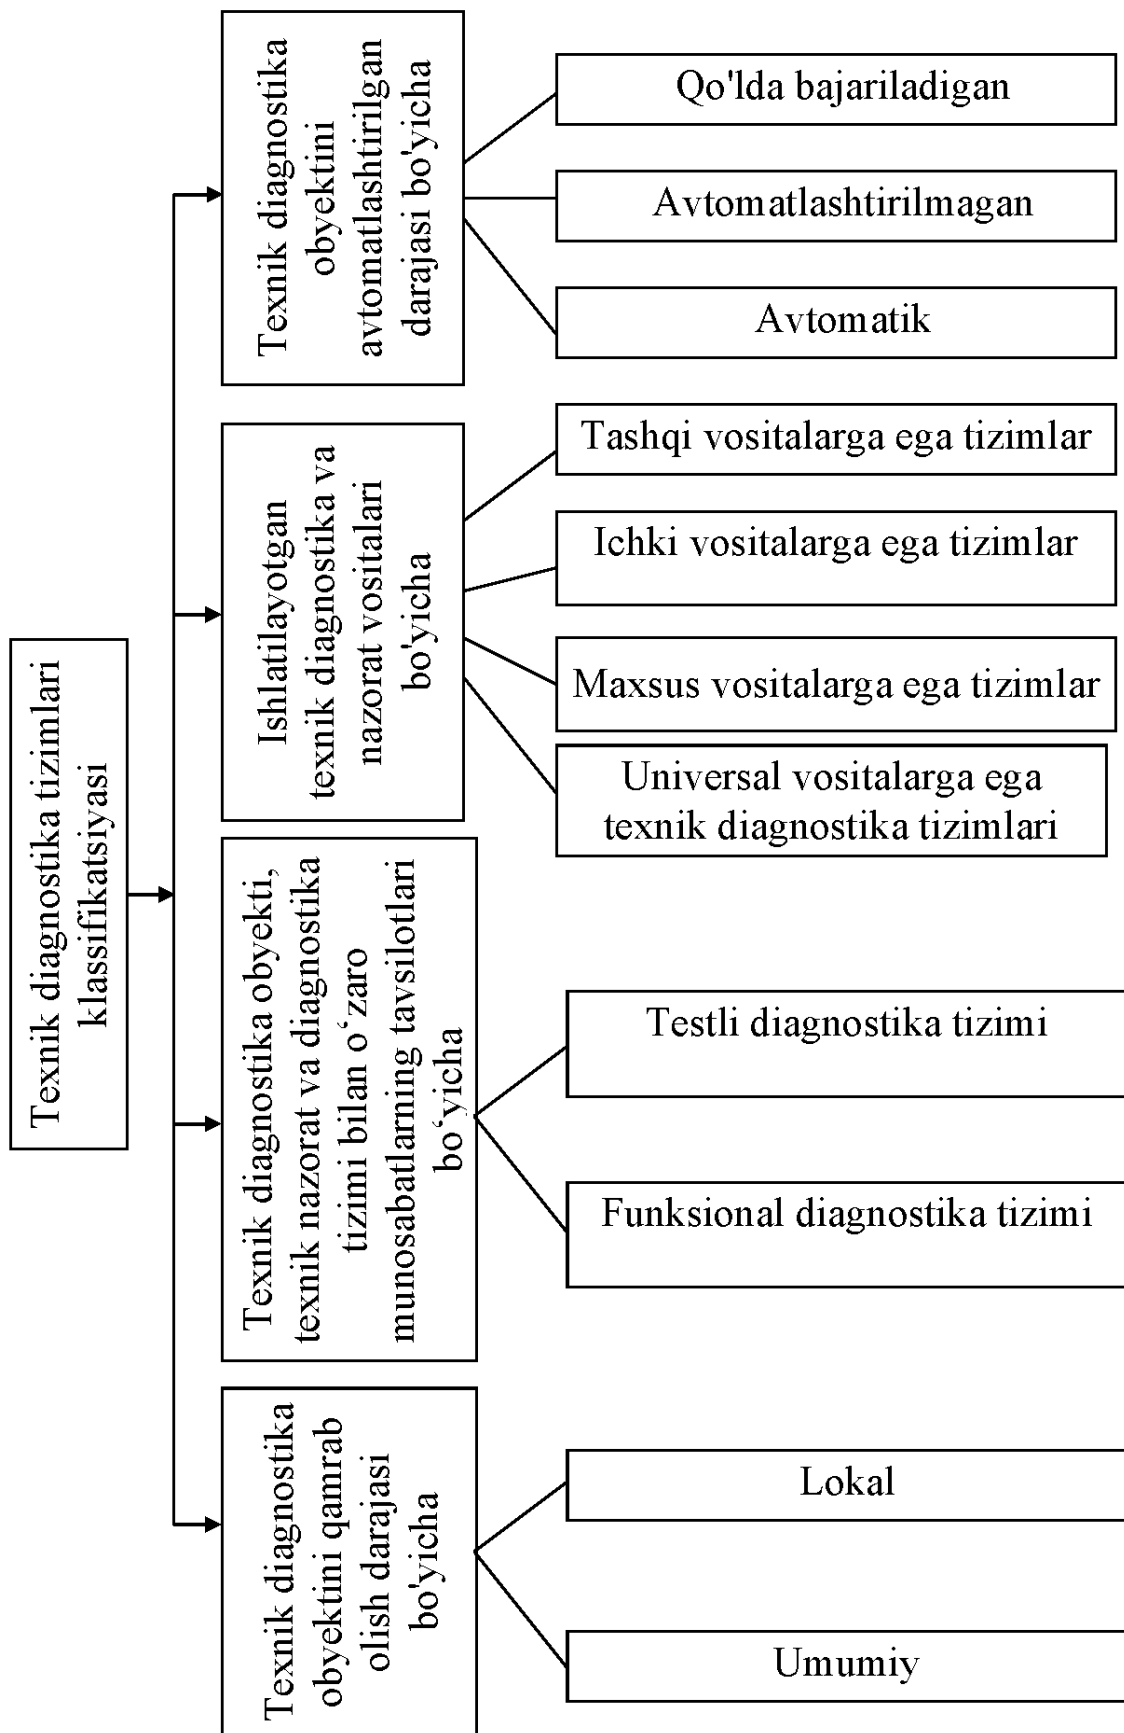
Texnik diagnostika tizimlari klassifikatsiyasi

Texnik diagnostika obyektini avtomatlashtirilgan darajasi bo'yicha

Qo'lda bajariladigan

Avtomatlashtirilmagan

Avtomatik

Ishlatilayotgan texnik diagnostika va nazorat vositalari bo'yicha

Tashqi vositalarga ega tizimlar

Ichki vositalarga ega tizimlar

Maxsus vositalarga ega tizimlar

Universal vositalarga ega texnik diagnostika tizimlari

Texnik diagnostika obyekti, texnik nazorat va diagnostika tizimi bilan o‘zaro munosabatlarning tavsilotlari bo‘yicha

Testli diagnostika tizimi

Funksional diagnostika tizimi

Texnik diagnostika obyektini qamrab olish darajasi bo'yicha

Lokal

Umumiy